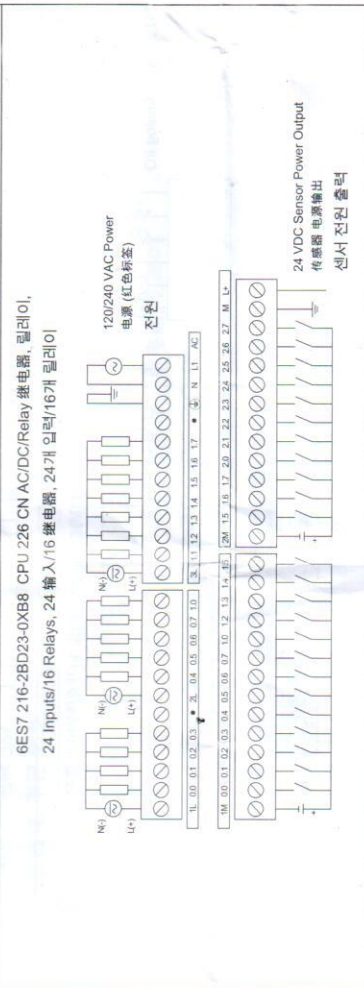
6ES7 216-2BD23-0XB8 CPU 226 CN AC/DC/Relay 继电器, 릴레이,

24 Inputs/16 Relays, 24 输入/16 继电器, 24개 입력/16개 릴레이

120/240 VAC Power
电源 (红色标签)
전원

N(-)
L(+)
N(-)
L(+)
N(-)
L(+)

1L 0.0 0.1 0.2 0.3 • 2L 0.4 0.5 0.6 0.7 1.0 3L 1.1 1.2 1.3 1.4 1.5 1.6 1.7 • N L1 AC

1M 0.0 0.1 0.2 0.3 0.4 0.5 0.6 0.7 1.0 1.2 1.3 1.4 1.5 2M 1.5 1.6 1.7 2.0 2.1 2.2 2.3 2.4 2.5 2.6 2.7 M L+

24 VDC Sensor Power Output
传感器 电源输出
센서 전원 출력